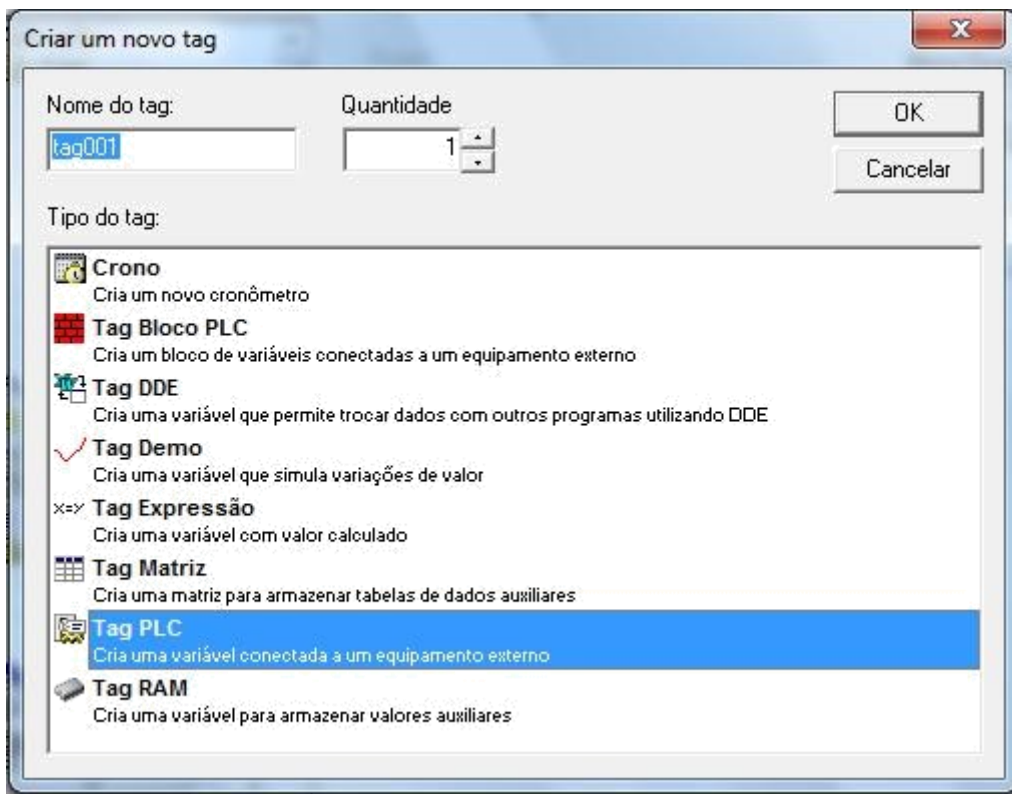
Criar um novo tag

Nome do tag:
tag001

Quantidade
1

OK

Cancelar

Tipo do tag:

Crono
Cria um novo cronômetro

Tag Bloco PLC
Cria um bloco de variáveis conectadas a um equipamento externo

Tag DDE
Cria uma variável que permite trocar dados com outros programas utilizando DDE

Tag Demo
Cria uma variável que simula variações de valor

x=y Tag Expressão
Cria uma variável com valor calculado

Tag Matriz
Cria uma matriz para armazenar tabelas de dados auxiliares

Tag PLC
Cria uma variável conectada a um equipamento externo

Tag RAM
Cria uma variável para armazenar valores auxiliares